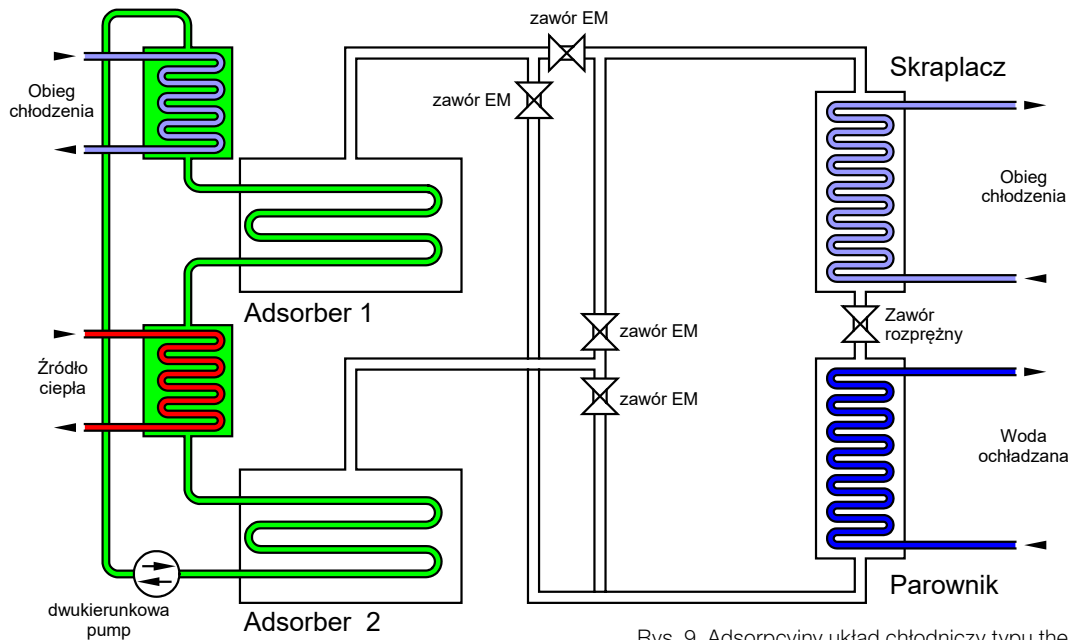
zawór EM

Skraplacz

Obieg chłodzenia

zawór EM

Obieg chłodzenia

Adsorber 1

zawór EM

Zawór rozprężny

Źródło ciepła

zawór EM

Woda ochładzana

Parownik

dwukierunkowa pump

Adsorber 2

Rys. 9. Adsorpcyjny układ chłodniczy typu the